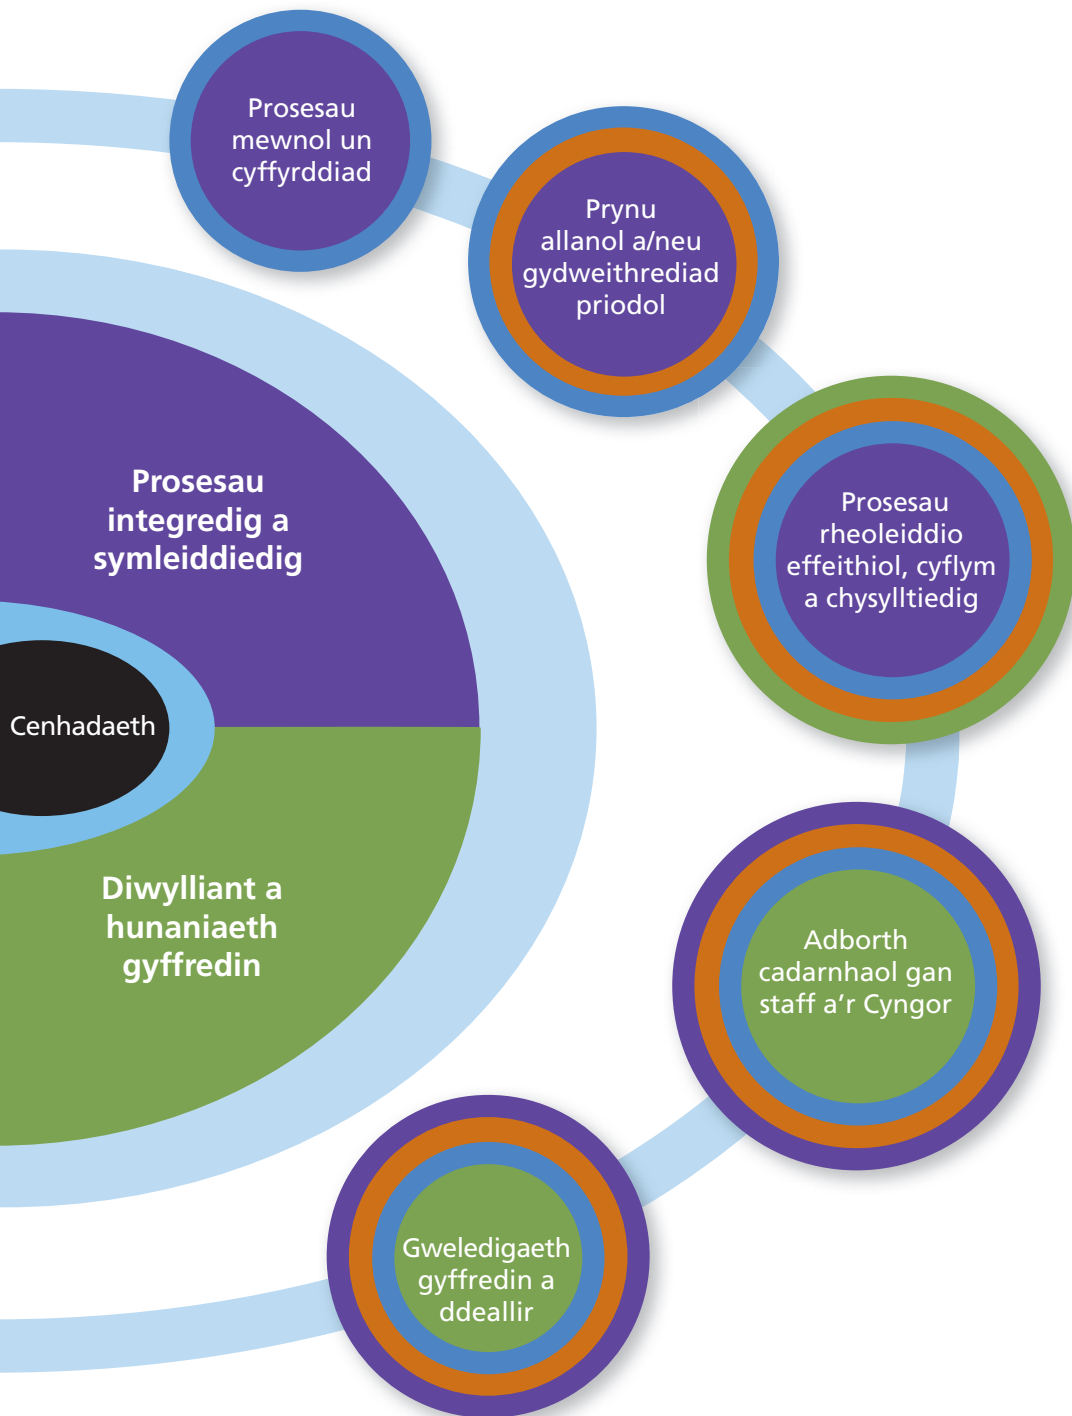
Prosesau mewnol un cyffyrddiad

Prynu allanol a/neu gydweithrediad priodol

Prosesau integredig a symleiddiedig

Prosesau rheoleiddio effeithiol, cyflym a chysylltiedig

Cenhadaeth

Diwylliant a hunaniaeth gyffredin

Adborth cadarnhaol gan staff a'r Cyngor

Gweledigaeth gyffredin a ddeallir